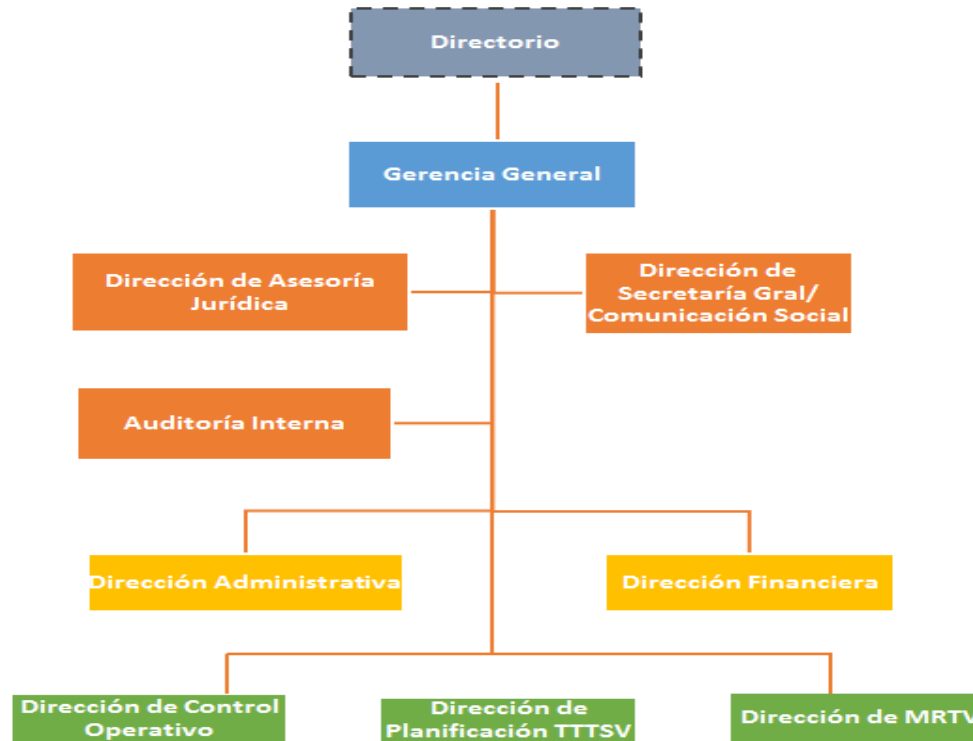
Directorio

Gerencia General

Dirección de Asesoría Jurídica

Dirección de Secretaría Gral/ Comunicación Social

Auditoría Interna

Dirección Administrativa

Dirección Financiera

Dirección de Control Operativo

Dirección de Planificación TTTSV

Dirección de MRTV